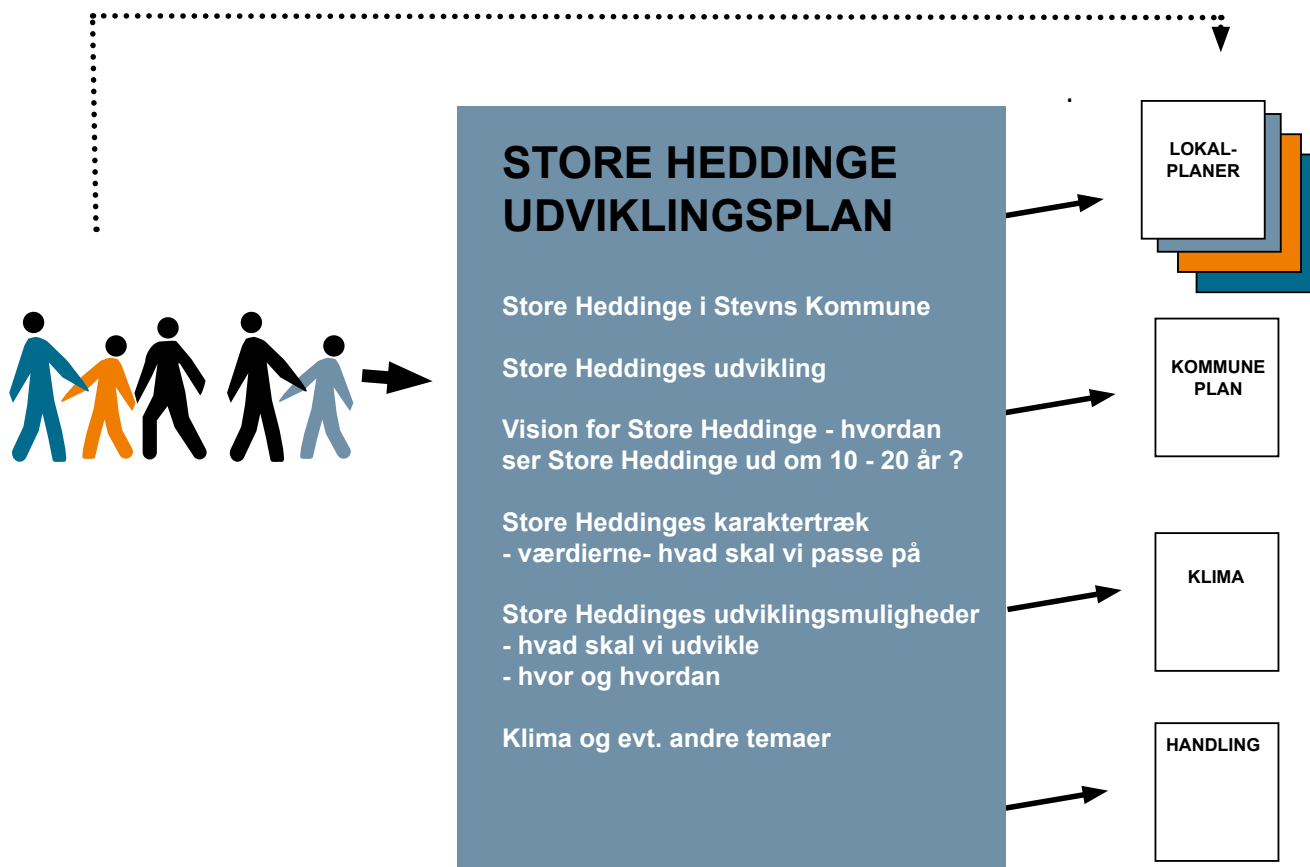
STORE HEDDINGE UDVIKLINGSPLAN

Store Heddinge i Stevns Kommune

Store Heddinges udvikling

Vision for Store Heddinge - hvordan ser Store Heddinge ud om 10 - 20 år ?

Store Heddinges karaktertræk
- værdierne- hvad skal vi passe på

Store Heddinges udviklingsmuligheder
- hvad skal vi udvikle
- hvor og hvordan

Klima og evt. andre temaer

LOKAL-PLANER

KOMMUNE PLAN

KLIMA

HANDLING